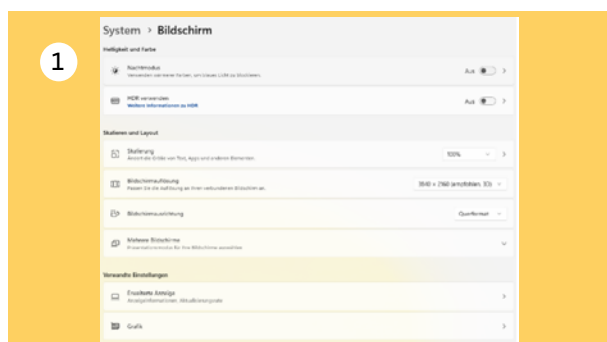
1

System > Bildschirm

Helligkeit und Farbe

Nachtmodus
Verwenden wärmerer Farben, um blaues Licht zu blockieren

Aus

HDR verwenden
Weitere Informationen zu HDR

Aus

Skalieren und Layout

Skalierung
Ansicht die Größe von Text, Apps und anderen Elementen

100%

Bildschirmauflösung
Passen Sie die Auflösung an Ihren verbundenen Bildschirm an.

3840 × 2160 (empfohlen, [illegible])

Bildschirmausrichtung

Querformat

Mehrere Bildschirme
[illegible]

Verwandte Einstellungen

Erweiterte Anzeige
Anzeigeinformationen, Aktualisierungsrate

Grafik